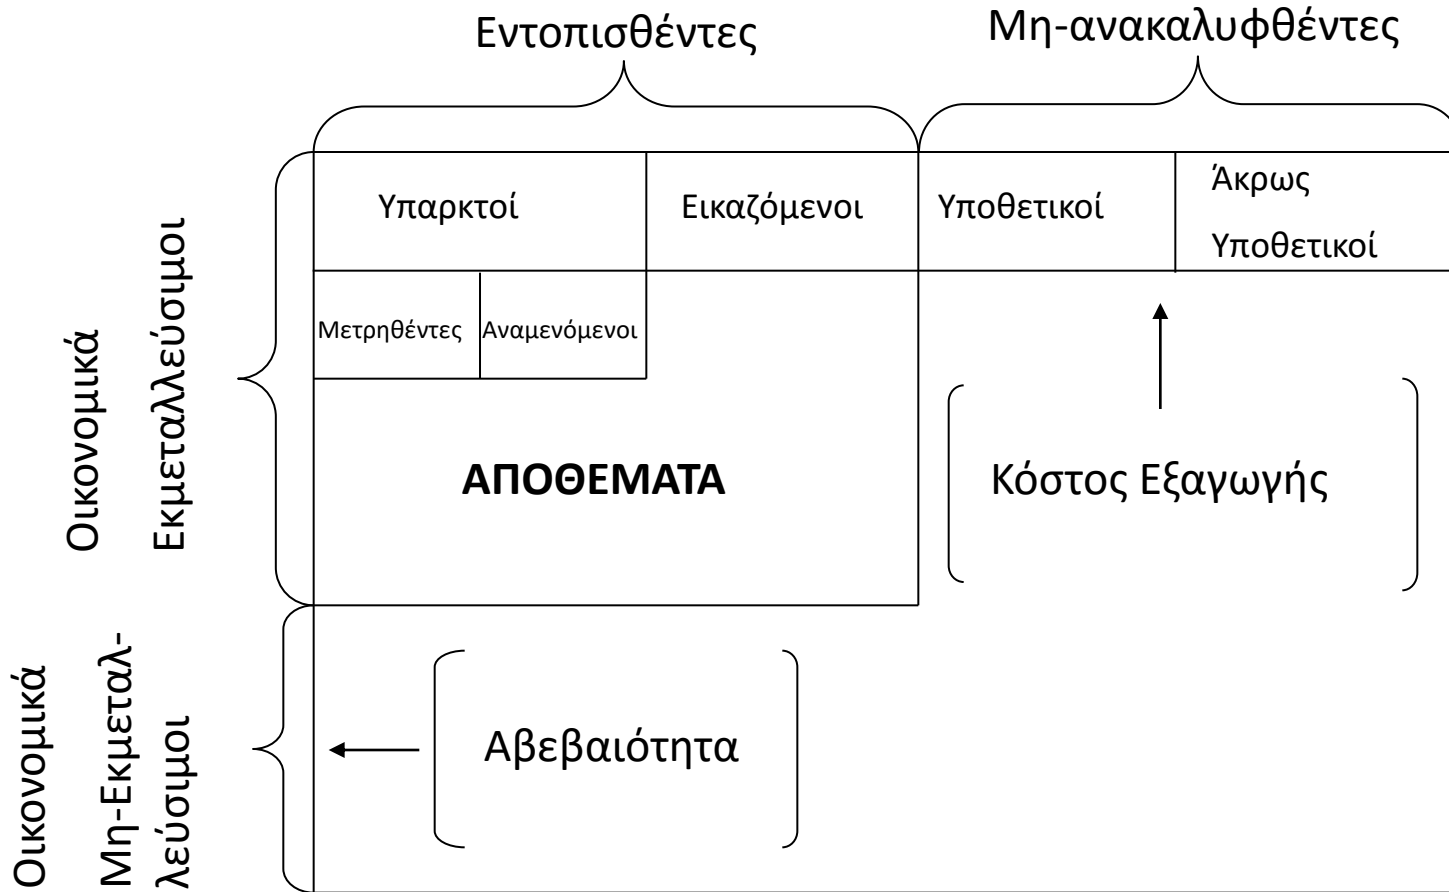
Εντοπισθέντες

Μη-ανακαλυφθέντες

Υπαρκτοί

Εικαζόμενοι

Υποθετικοί

Άκρως Υποθετικοί

Μετρηθέντες

Αναμενόμενοι

Οικονομικά Εκμεταλλεύσιμοι

ΑΠΟΘΕΜΑΤΑ

Κόστος Εξαγωγής

Οικονομικά Μη-Εκμεταλλεύσιμοι

Αβεβαιότητα